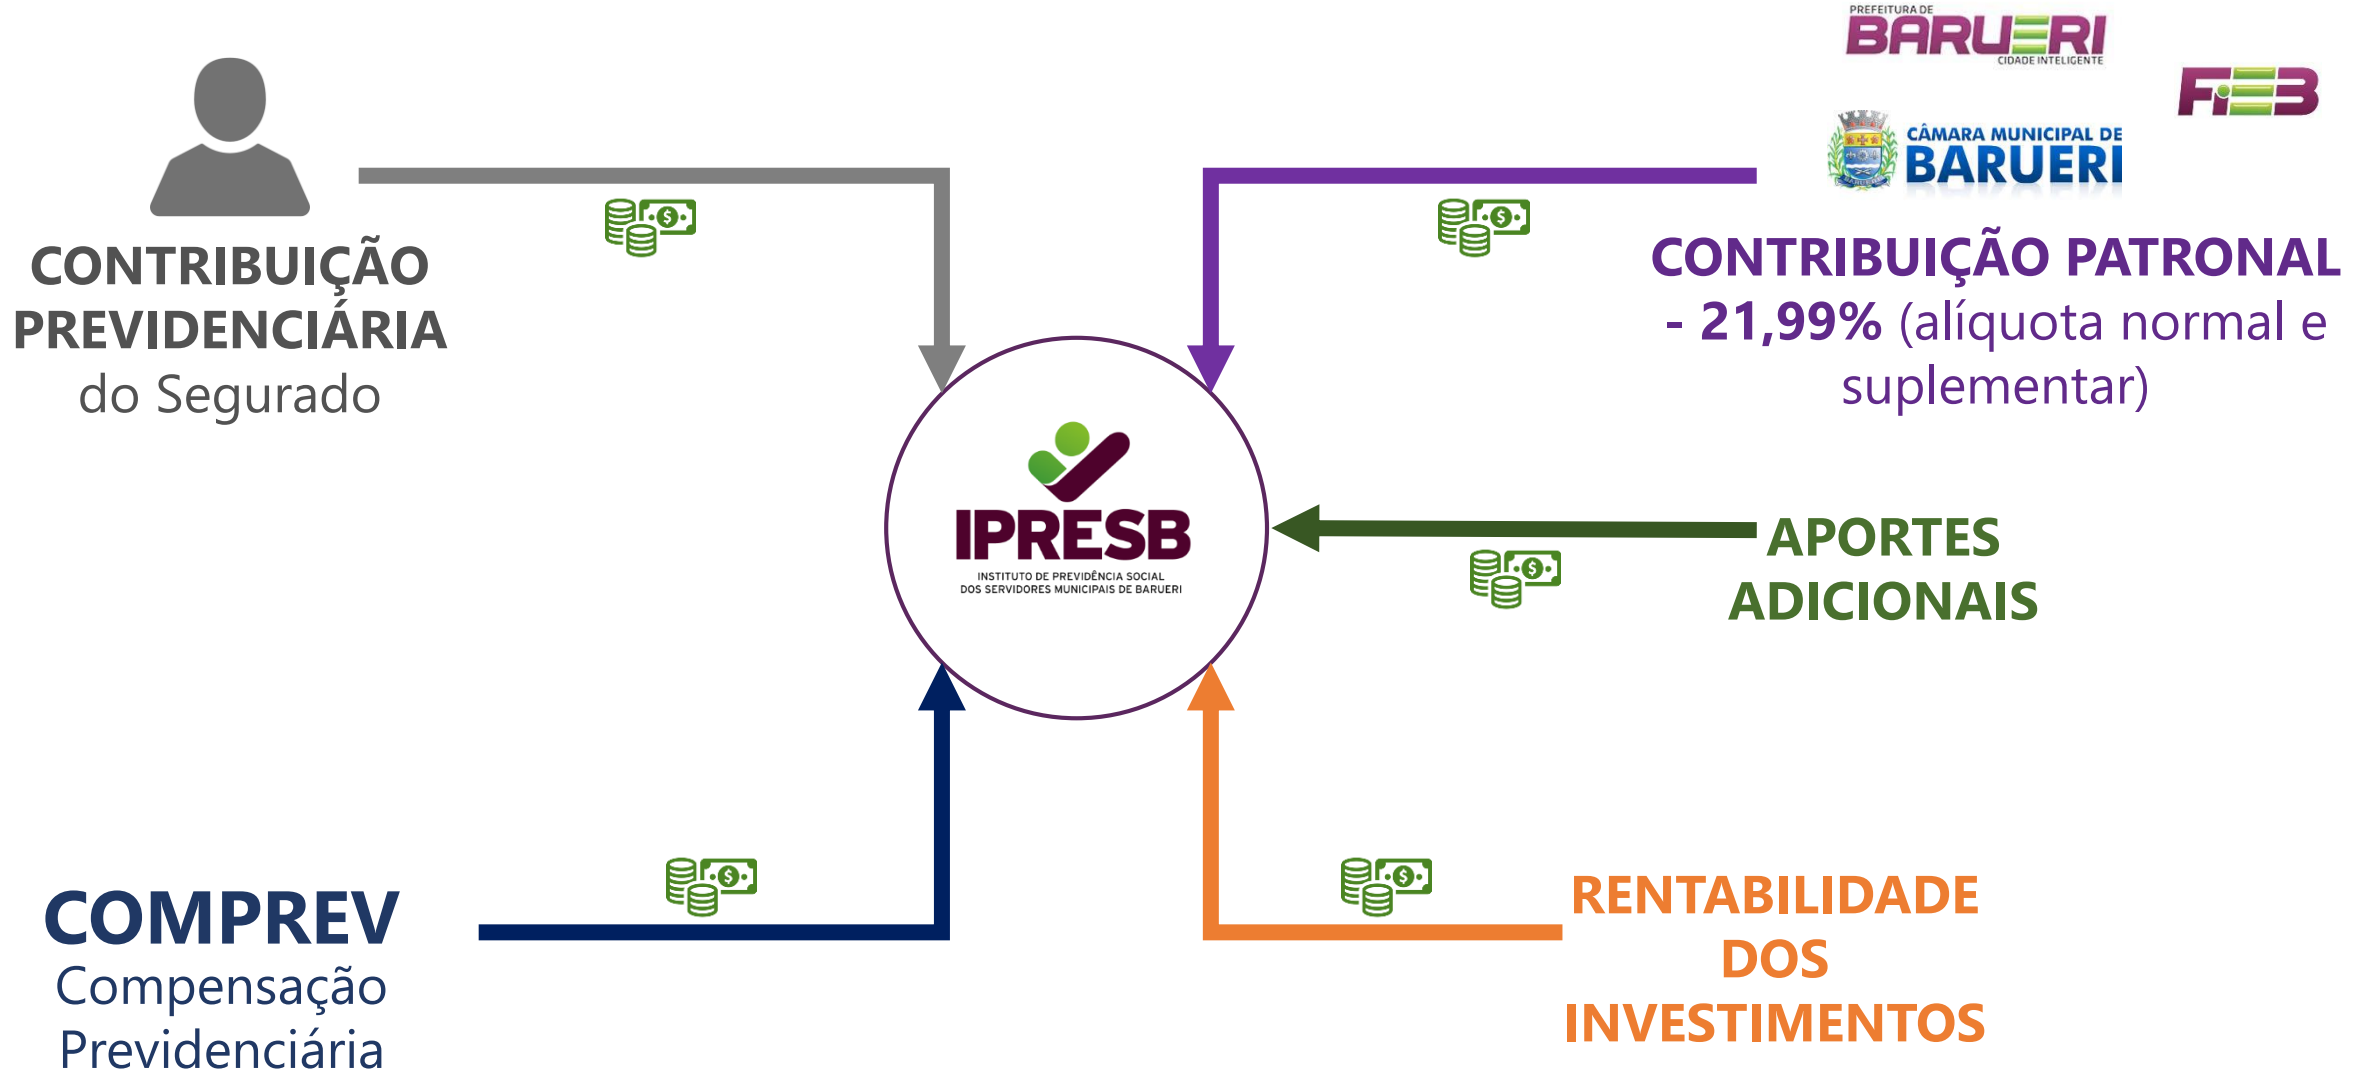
PREFEITURA DE BARUERI CIDADE INTELIGENTE

FIEB

CÂMARA MUNICIPAL DE BARUERI

CONTRIBUIÇÃO PREVIDENCIÁRIA do Segurado

CONTRIBUIÇÃO PATRONAL - 21,99% (alíquota normal e suplementar)

IPRESB
INSTITUTO DE PREVIDÊNCIA SOCIAL DOS SERVIDORES MUNICIPAIS DE BARUERI

APORTES ADICIONAIS

COMPREV
Compensação Previdenciária

RENTABILIDADE DOS INVESTIMENTOS